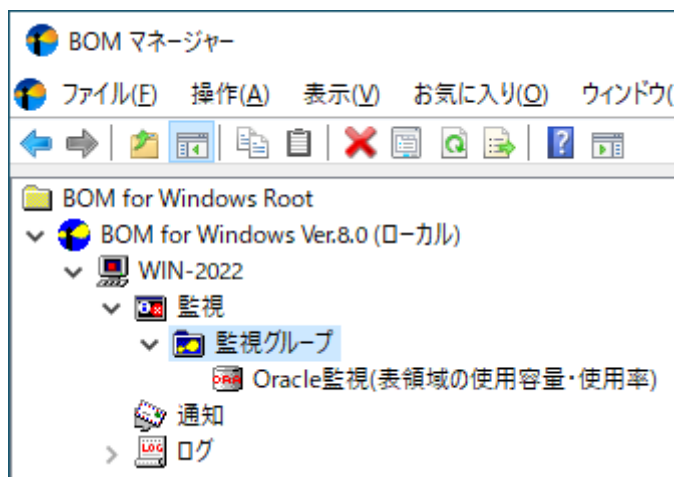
BOM マネージャー

ファイル(F) 操作(A) 表示(V) お気に入り(O) ウィンドウ(

BOM for Windows Root
BOM for Windows Ver.8.0 (ローカル)
WIN-2022
監視
監視グループ
Oracle監視(表領域の使用容量・使用率)
通知
ログ